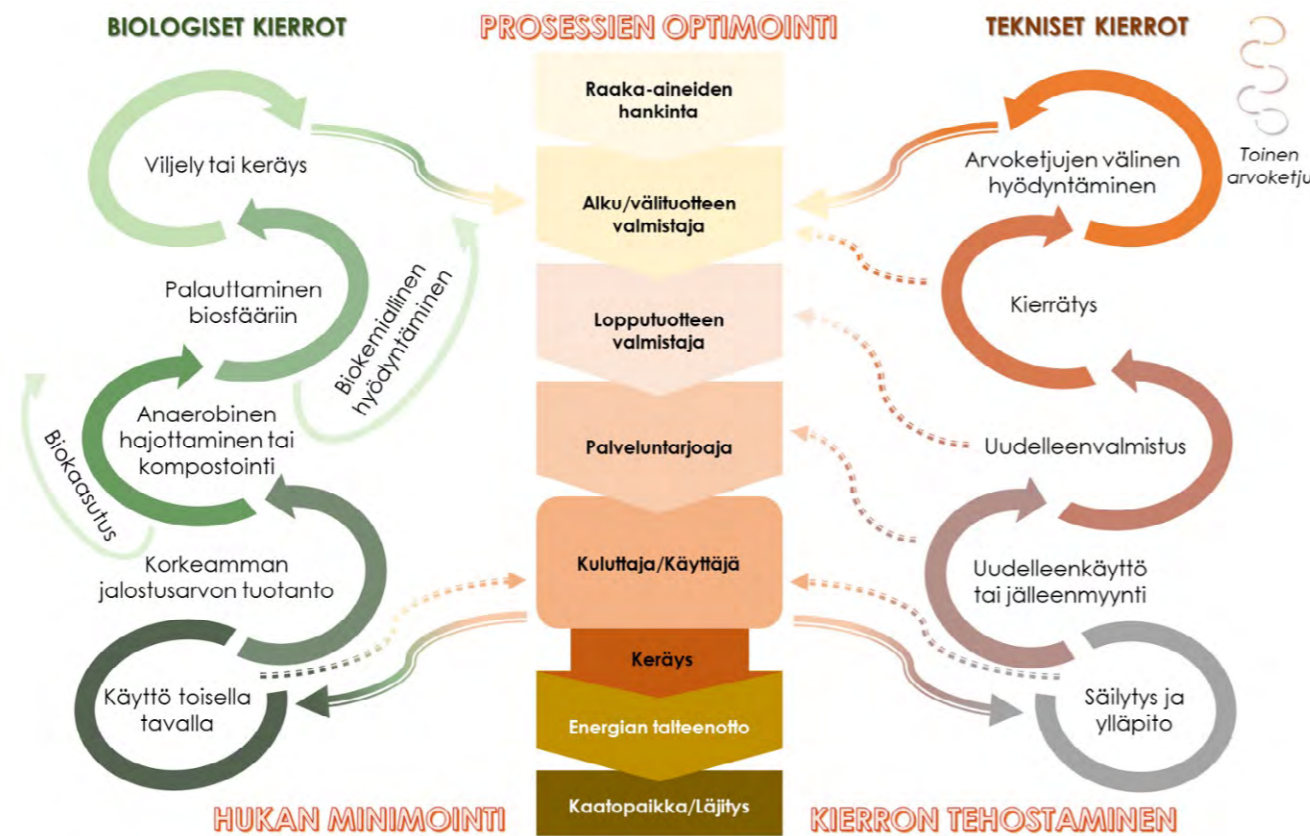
BIOLOGISET KIERROT

PROSESSIEN OPTIMOINTI

TEKNISET KIERROT

Toinen arvoketju

Raaka-aineiden hankinta

Alku/välituotteen valmistaja

Lopputuotteen valmistaja

Palveluntarjoaja

Kuluttaja/Käyttäjä

Keräys

Energian talteenotto

Kaatopaikka/Läjitys

Viljely tai keräys

Palauttaminen biosfääriin

Biokemiallinen hyödyntäminen

Anaerobinen hajottaminen tai kompostointi

Biokaasutus

Korkeamman jalostusarvon tuotanto

Käyttö toisella tavalla

Arvoketjujen välinen hyödyntäminen

Kierrätys

Uudelleenvalmistus

Uudelleenkäyttö tai jälleenmyynti

Säilytys ja ylläpito

HUKAN MINIMOINTI

KIERRON TEHOSTAMINEN